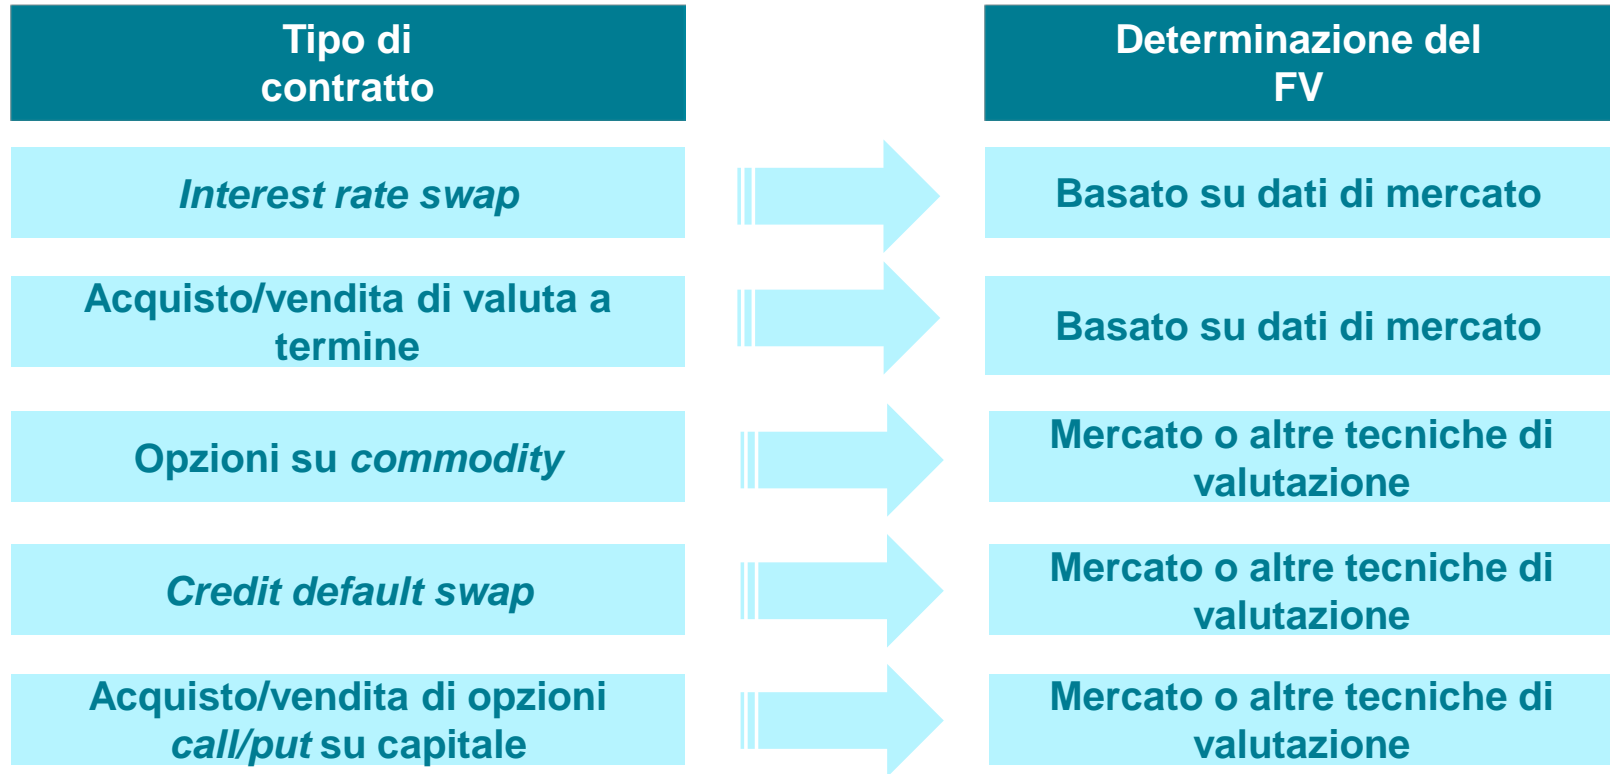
| Tipo di contratto | Determinazione del FV |
|---|---|
| Interest rate swap | Basato su dati di mercato |
| Acquisto/vendita di valuta a termine | Basato su dati di mercato |
| Opzioni su commodity | Mercato o altre tecniche di valutazione |
| Credit default swap | Mercato o altre tecniche di valutazione |
| Acquisto/vendita di opzioni call/put su capitale | Mercato o altre tecniche di valutazione |